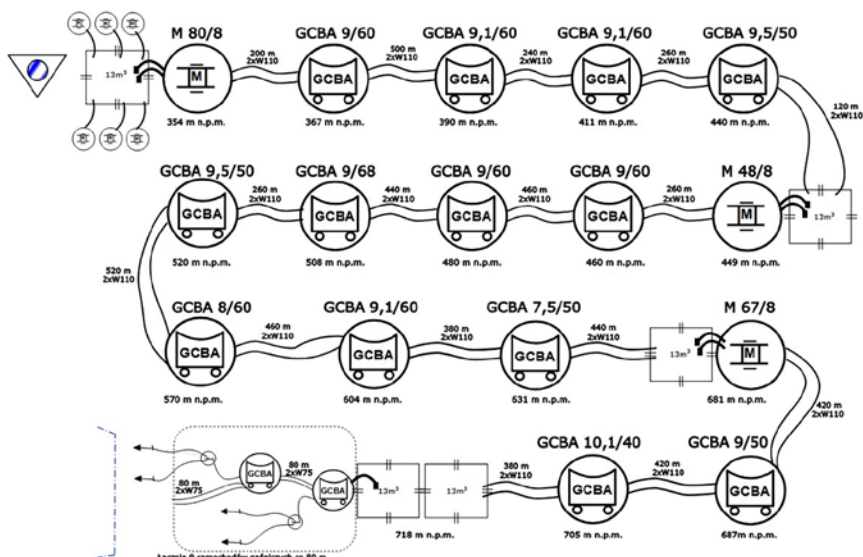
$13m^3$

M 80/8

M

354 m n.p.m.

200 m
2xW110

GCBA 9/60

GCBA

367 m n.p.m.

500 m
2xW110

GCBA 9,1/60

GCBA

390 m n.p.m.

240 m
2xW110

GCBA 9,1/60

GCBA

411 m n.p.m.

260 m
2xW110

GCBA 9,5/50

GCBA

440 m n.p.m.

120 m
2xW110

$13m^3$

M 48/8

M

449 m n.p.m.

260 m
2xW110

GCBA 9/60

GCBA

460 m n.p.m.

460 m
2xW110

GCBA 9/60

GCBA

480 m n.p.m.

440 m
2xW110

GCBA 9/68

GCBA

508 m n.p.m.

260 m
2xW110

GCBA 9,5/50

GCBA

520 m n.p.m.

520 m
2xW110

GCBA 8/60

GCBA

570 m n.p.m.

460 m
2xW110

GCBA 9,1/60

GCBA

604 m n.p.m.

380 m
2xW110

GCBA 7,5/50

GCBA

631 m n.p.m.

440 m
2xW110

$13m^3$

M 67/8

M

681 m n.p.m.

420 m
2xW110

GCBA 9/50

GCBA

687m n.p.m.

420 m
2xW110

GCBA 10,1/40

GCBA

705 m n.p.m.

380 m
2xW110

$13m^3$

$13m^3$

718 m n.p.m.

GCBA

80 m
2xW75

GCBA

80 m
2xW75

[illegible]